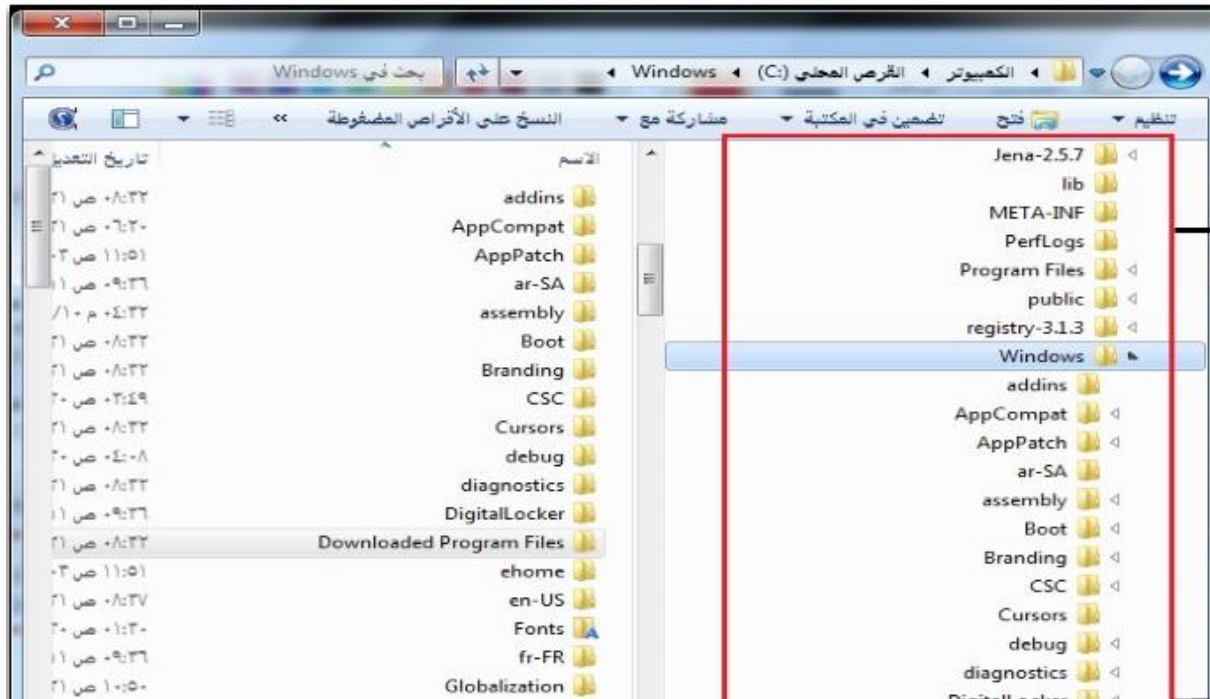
الكمبيوتر ◄ القرص المحلي (C:) ◄ Windows ◄

بحث في Windows

تنظيم ▼ فتح تضمين في المكتبة ▼ مشاركة مع ▼ النسخ على الأقراص المضغوطة »

Jena-2.5.7
lib
META-INF
PerfLogs
Program Files
public
registry-3.1.3
Windows
addins
AppCompat
AppPatch
ar-SA
assembly
Boot
Branding
CSC
Cursors
debug
diagnostics

| الاسم | تاريخ التعديل |
|---|---|
| addins | ٠٨:٣٢ ص ٢١ |
| AppCompat | ٠٦:٣٠ ص ٢١ |
| AppPatch | ١١:٥١ ص ٠٣ |
| ar-SA | ٠٩:٣٦ ص ١١ |
| assembly | ٠٤:٣٢ م ٠١/ |
| Boot | ٠٨:٣٢ ص ٢١ |
| Branding | ٠٨:٣٢ ص ٢١ |
| CSC | ٠٣:٤٩ ص ٢٠ |
| Cursors | ٠٨:٣٢ ص ٢١ |
| debug | ٠٤:٠٨ ص ٢٠ |
| diagnostics | ٠٨:٣٢ ص ٢١ |
| DigitalLocker | ٠٩:٣٦ ص ١١ |
| Downloaded Program Files | ٠٨:٣٢ ص ٢١ |
| ehome | ١١:٥١ ص ٠٣ |
| en-US | ٠٨:٣٧ ص ٢١ |
| Fonts | ٠١:٣٠ ص ٢٠ |
| fr-FR | ٠٩:٣٦ ص ١١ |
| Globalization | ١٠:٥٠ ص ٢١ |